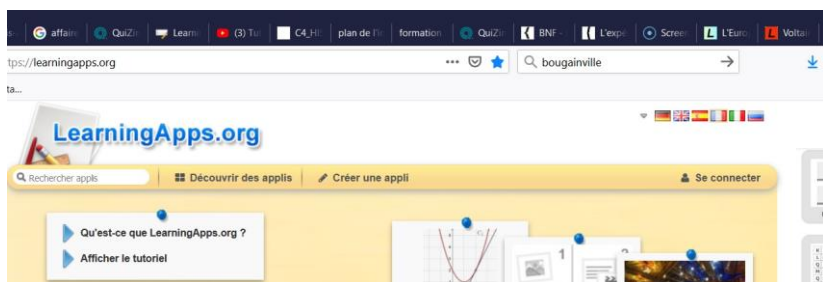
s affaire QuiZi Learn (3) Tu C4_HI plan de l'i formation QuiZi BNF L'expé Screei L'Euro Voltai

tps://learningapps.org

bougainville

ta...

LearningApps.org

Rechercher applis

Découvrir des applis

Créer une appli

Se connecter

Qu'est-ce que LearningApps.org ?

Afficher le tutoriel

1

2